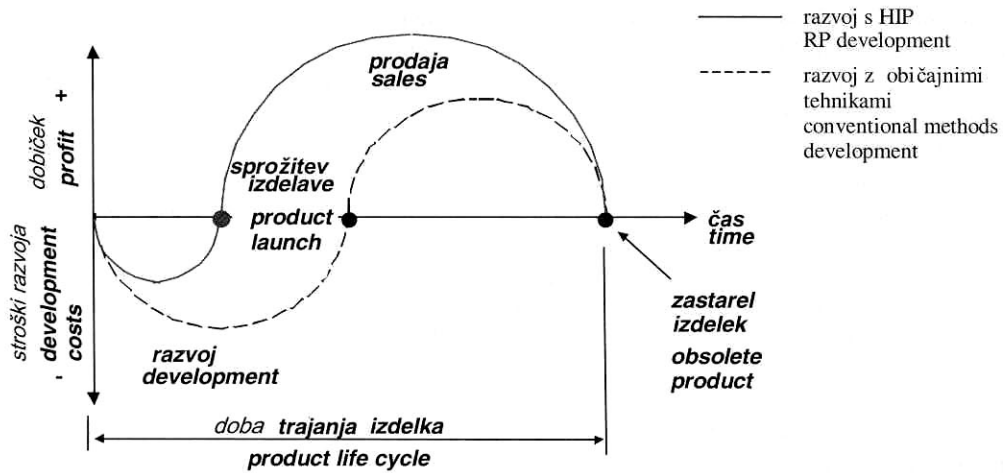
razvoj s HIP
RP development

razvoj z običajnimi tehnikami
conventional methods development

prodaja
sales

dobiček
profit
+

sprožitev
izdelave
product
launch

čas
time

stroški razvoja
development
costs
-

zastarel
izdelek
obsolete
product

razvoj
development

doba trajanja izdelka
product life cycle